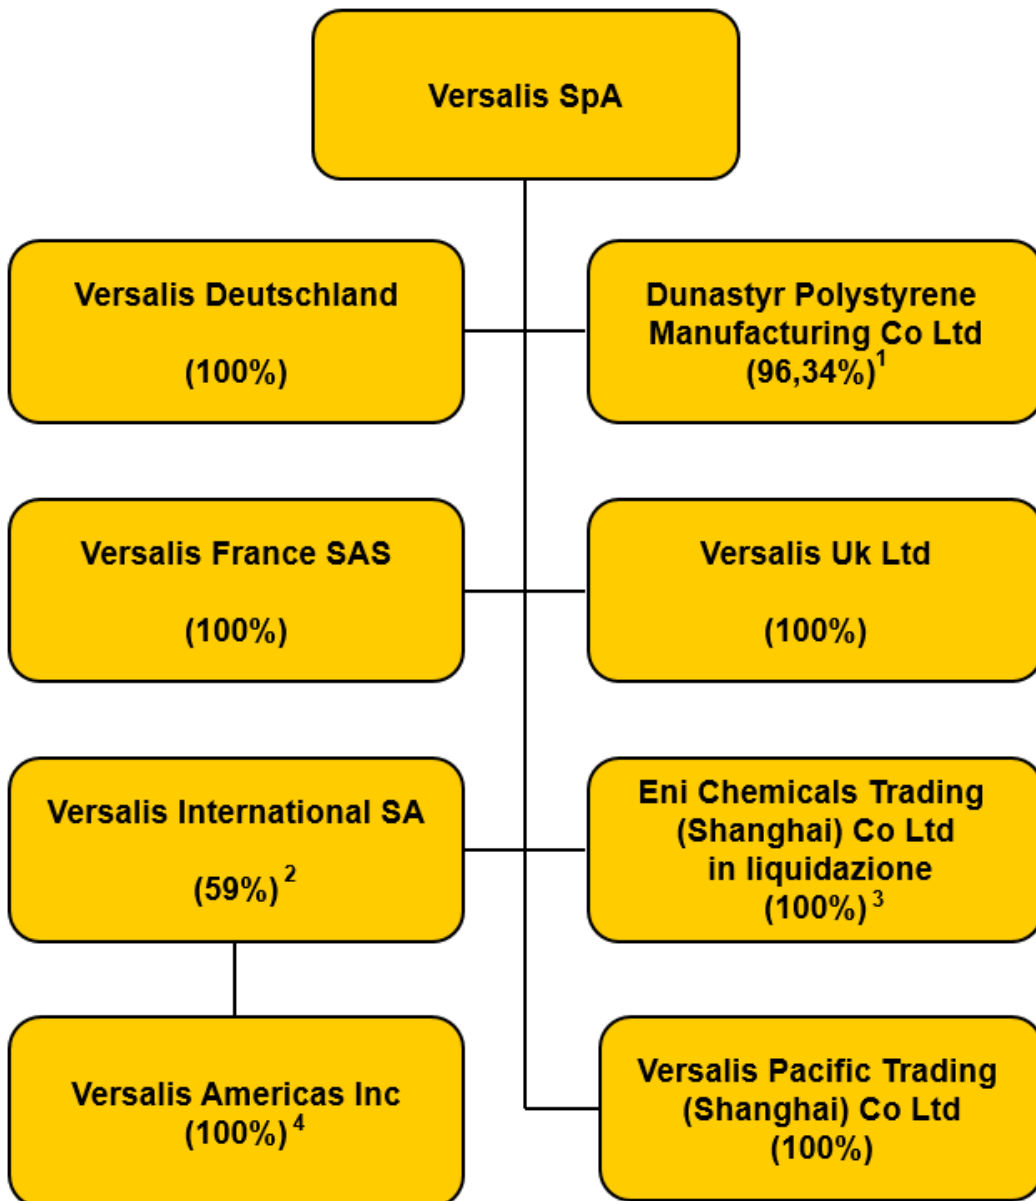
Versalis SpA

Versalis Deutschland
(100%)

Dunastyr Polystyrene Manufacturing Co Ltd
(96,34%)$^1$

Versalis France SAS
(100%)

Versalis Uk Ltd
(100%)

Versalis International SA
(59%)$^2$

Eni Chemicals Trading (Shanghai) Co Ltd in liquidazione
(100%)$^3$

Versalis Americas Inc
(100%)$^4$

Versalis Pacific Trading (Shanghai) Co Ltd
(100%)